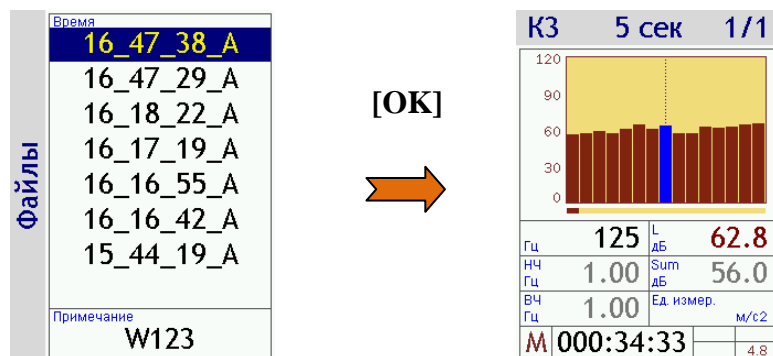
Файлы

Время
16_47_38_A
16_47_29_A
16_18_22_A
16_17_19_A
16_16_55_A
16_16_42_A
15_44_19_A

Примечание
W123

[OK]

КЗ 5 сек 1/1

120
90
60
30
0

Гц 125
L дБ 62.8
НЧ Гц 1.00
Sum дБ 56.0
ВЧ Гц 1.00
Ед. измер. м/с2
M 000:34:33
4.8